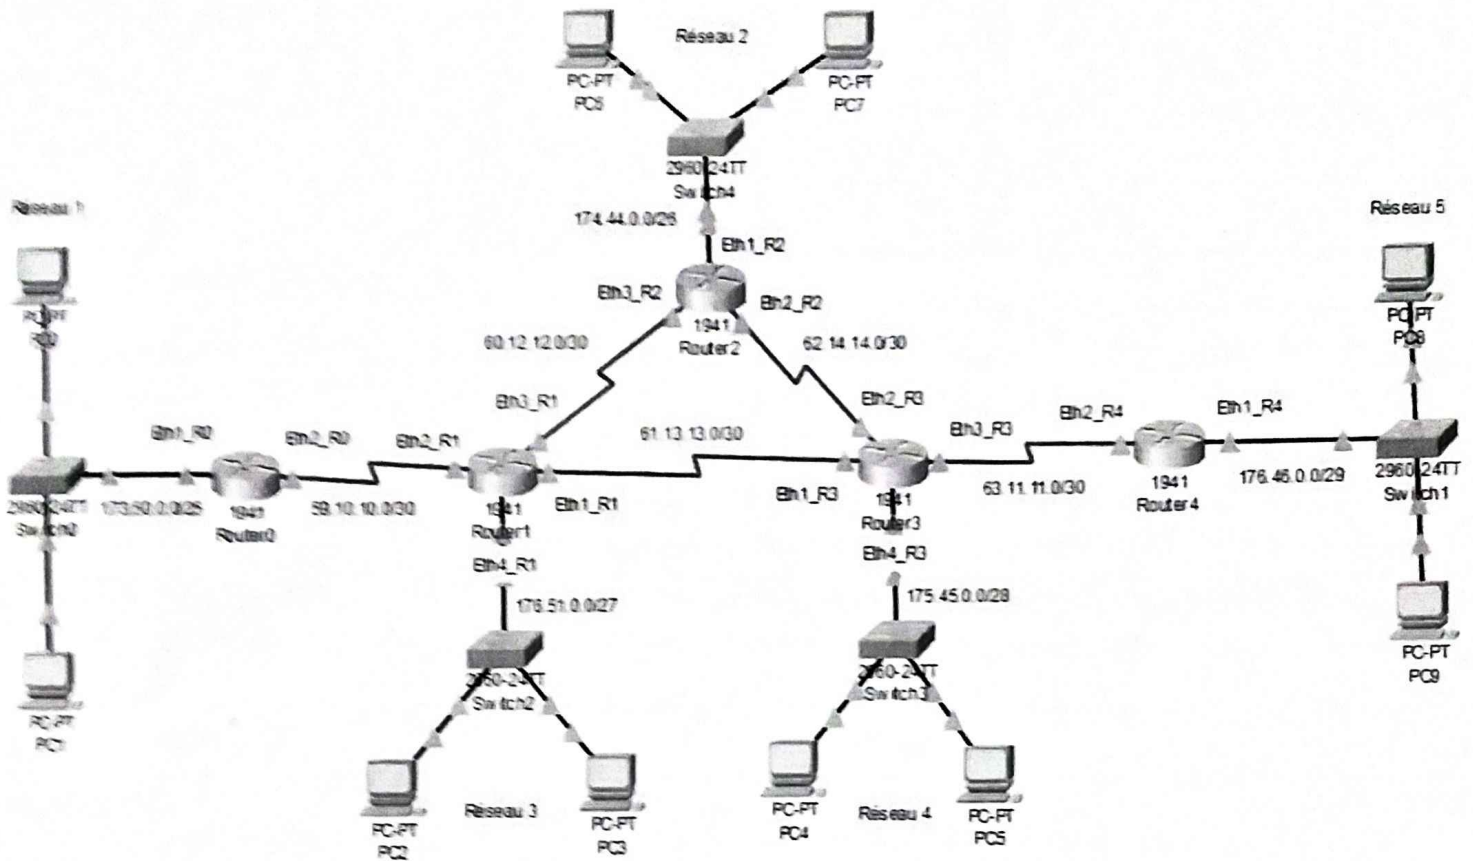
Réseau 2

PC-PT
PC6

PC-PT
PC7

2960-24TT
Switch4

174.44.0.0/26

Eth1_R2

Eth3_R2

Eth2_R2

1941
Router2

60.12.12.0/30

62.14.14.0/30

Réseau 1

PC-PT
PC0

Eth1_R0

Eth2_R0

Eth2_R1

Eth3_R1

61.13.13.0/30

Eth2_R3

Eth3_R3

Eth2_R4

Eth1_R4

Réseau 5

PC-PT
PC8

2960-24TT
Switch0

173.50.0.0/25

1941
Router0

59.10.10.0/30

1941
Router1

Eth1_R1

Eth1_R3

1941
Router3

63.11.11.0/30

1941
Router4

176.46.0.0/29

2960-24TT
Switch1

Eth4_R1

176.51.0.0/27

Eth4_R3

175.45.0.0/28

2960-24TT
Switch2

2960-24TT
Switch3

PC-PT
PC1

PC-PT
PC9

PC-PT
PC2

Réseau 3

PC-PT
PC3

PC-PT
PC4

Réseau 4

PC-PT
PC5